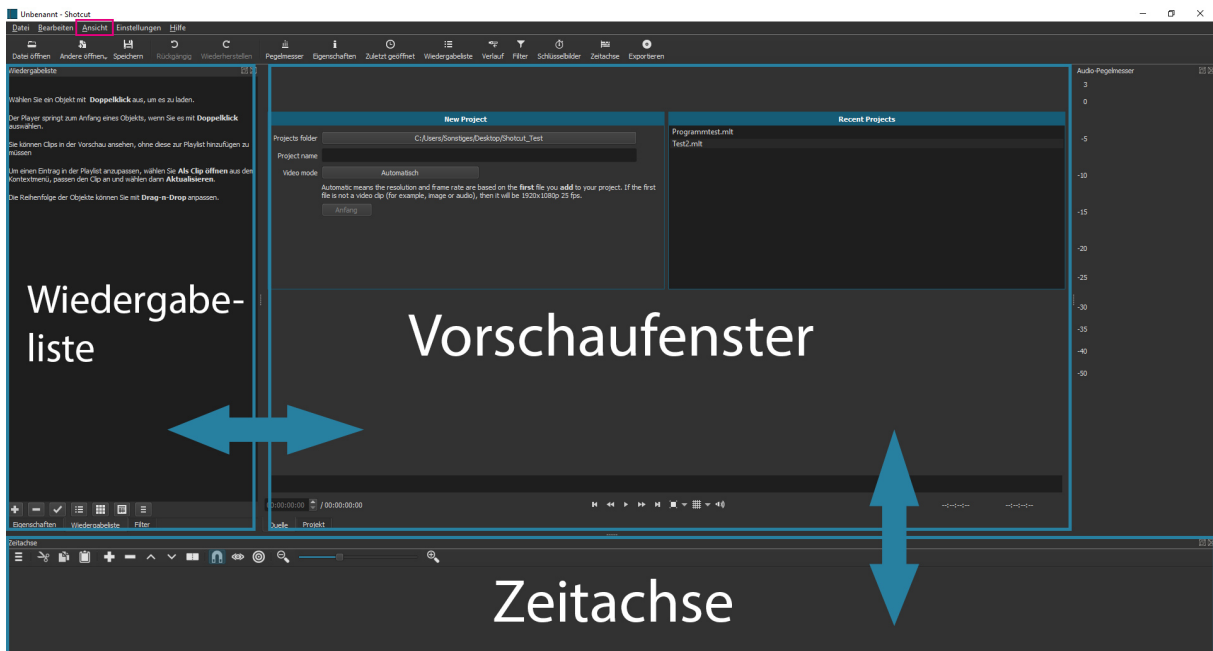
Unbenannt - Shotcut

Datei Bearbeiten Ansicht Einstellungen Hilfe

Datei öffnen Andere öffnen Speichern Rückgängig Wiederherstellen Pegelmesser Eigenschaften Zuletzt geöffnet Wiedergabeliste Verlauf Filter Schlüsselbilder Zeitachse Exportieren

Wiedergabeliste

Wählen Sie ein Objekt mit Doppelklick aus, um es zu laden.

Der Player springt zum Anfang eines Objekts, wenn Sie es mit Doppelklick auswählen.

Sie können Clips in der Vorschau ansehen, ohne diese zur Playlist hinzufügen zu müssen

Um einen Eintrag in der Playlist anzupassen, wählen Sie Als Clip öffnen aus dem Kontextmenü, passen den Clip an und wählen dann Aktualisieren.

Die Reihenfolge der Objekte können Sie mit Drag-n-Drop anpassen.

Wiedergabe-liste

Eigenschaften Wiedergabeliste Filter

New Project

Projects folder C:/Users/Sonstiges/Desktop/Shotcut_Test

Project name

Video mode Automatisch

Automatic means the resolution and frame rate are based on the first file you add to your project. If the first file is not a video clip (for example, image or audio), then it will be 1920x1080p 25 fps.

Anfang

Recent Projects

Programmtest.mlt

Test2.mlt

Vorschaufenster

00:00:00:00 / 00:00:00:00

--:--:--:-- --:--:--:--

Quelle Projekt

Audio-Pegelmesser

3
0
-5
-10
-15
-20
-25
-30
-35
-40
-50

Zeitachse

Zeitachse